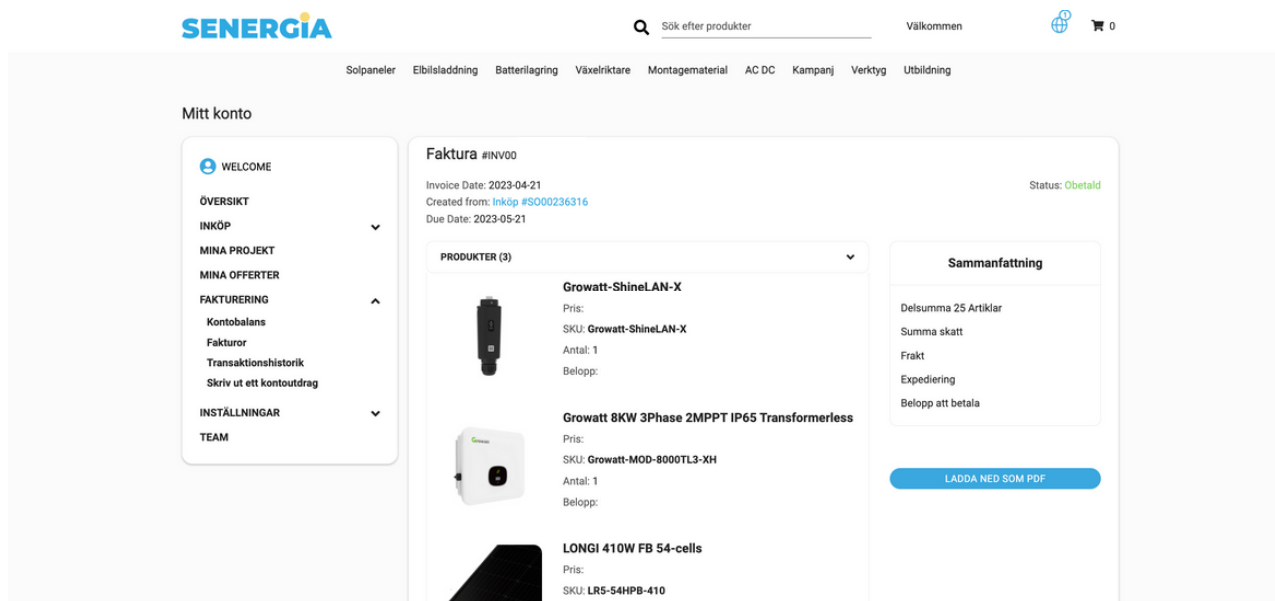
SENERGIA

Sök efter produkter

Välkommen

1

0

Solpaneler Elbilsladdning Batterilagring Växelriktare Montagematerial AC DC Kampanj Verktyg Utbildning

Mitt konto

WELCOME

ÖVERSIKT

INKÖP

MINA PROJEKT

MINA OFFERTER

FAKTURERING

Kontobalans

Fakturor

Transaktionshistorik

Skriv ut ett kontoutdrag

INSTÄLLNINGAR

TEAM

Faktura #INV00

Invoice Date: 2023-04-21

Created from: Inköp #SO00236316

Due Date: 2023-05-21

Status: Obetald

PRODUKTER (3)

Growatt-ShineLAN-X

Pris:

SKU: Growatt-ShineLAN-X

Antal: 1

Belopp:

Growatt 8KW 3Phase 2MPPT IP65 Transformerless

Pris:

SKU: Growatt-MOD-8000TL3-XH

Antal: 1

Belopp:

LONGI 410W FB 54-cells

Pris:

SKU: LR5-54HPB-410

Sammanfattning

Delsumma 25 Artiklar

Summa skatt

Frakt

Expediering

Belopp att betala

LADDA NED SOM PDF